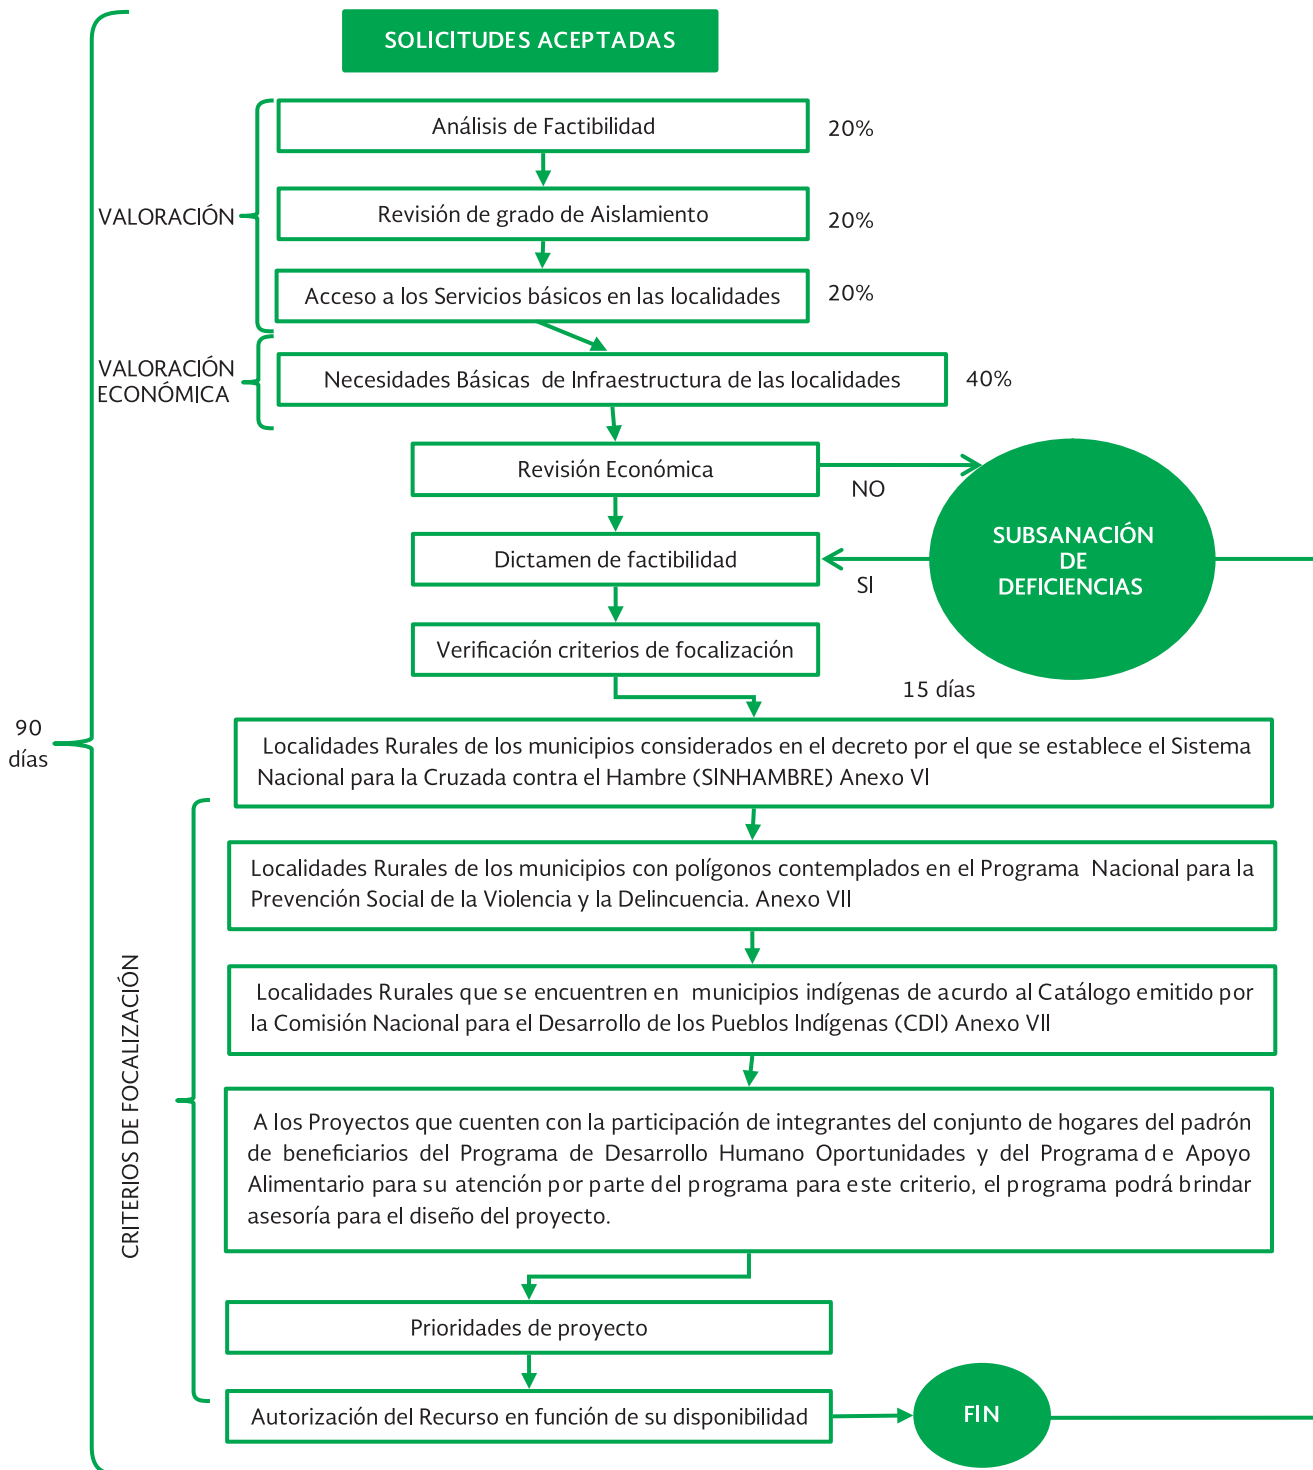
SOLICITUDES ACEPTADAS

VALORACIÓN

Análisis de Factibilidad
20%

Revisión de grado de Aislamiento
20%

Acceso a los Servicios básicos en las localidades
20%

VALORACIÓN ECONÓMICA

Necesidades Básicas de Infraestructura de las localidades
40%

Revisión Económica

NO

SUBSANACIÓN DE DEFICIENCIAS

Dictamen de factibilidad

SI

Verificación criterios de focalización

15 días

90 días

Localidades Rurales de los municipios considerados en el decreto por el que se establece el Sistema Nacional para la Cruzada contra el Hambre (SINHAMBRE) Anexo VI

CRITERIOS DE FOCALIZACIÓN

Localidades Rurales de los municipios con polígonos contemplados en el Programa Nacional para la Prevención Social de la Violencia y la Delincuencia. Anexo VII

Localidades Rurales que se encuentren en municipios indígenas de acurdo al Catálogo emitido por la Comisión Nacional para el Desarrollo de los Pueblos Indígenas (CDI) Anexo VII

A los Proyectos que cuenten con la participación de integrantes del conjunto de hogares del padrón de beneficiarios del Programa de Desarrollo Humano Oportunidades y del Programa de Apoyo Alimentario para su atención por parte del programa para este criterio, el programa podrá brindar asesoría para el diseño del proyecto.

Prioridades de proyecto

Autorización del Recurso en función de su disponibilidad

FIN